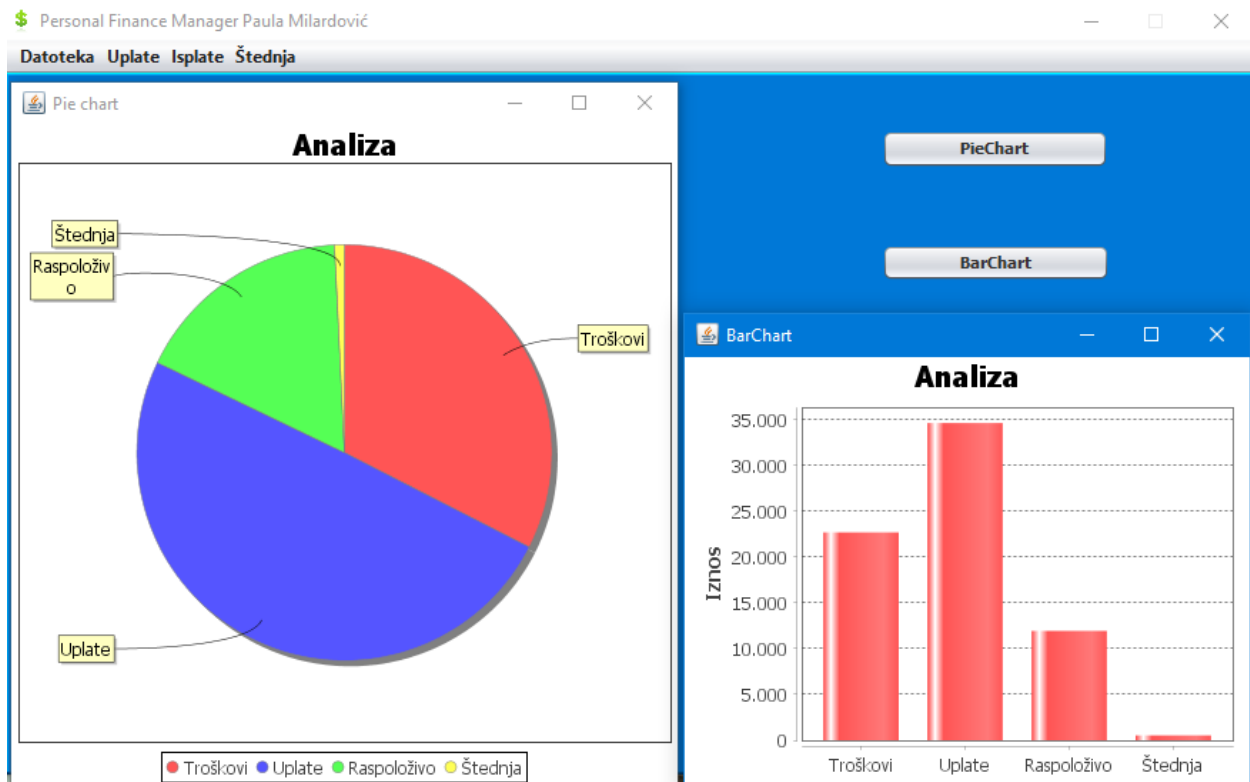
Personal Finance Manager Paula Milardović

Datoteka Uplate Isplate Štednja

Pie chart

Analiza

Štednja
Raspoloživo
Troškovi
Uplate

Troškovi Uplate Raspoloživo Štednja

PieChart

BarChart

BarChart

Analiza

Iznos

35.000
30.000
25.000
20.000
15.000
10.000
5.000
0

Troškovi Uplate Raspoloživo Štednja